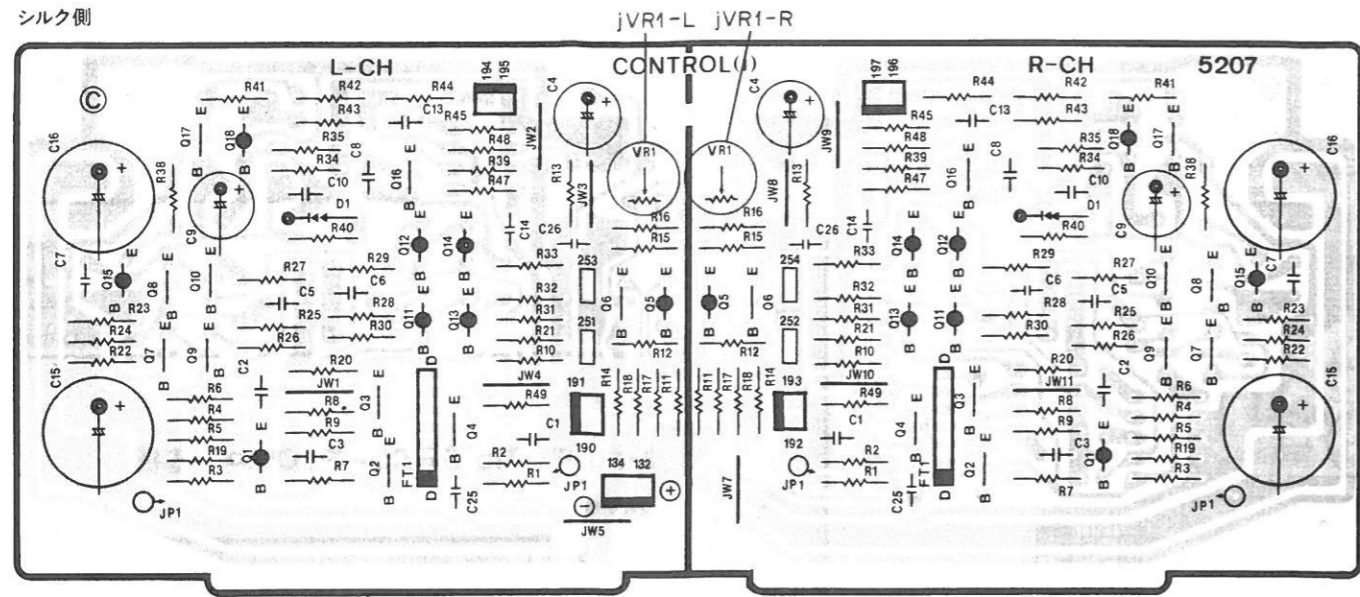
シルク側

jVR1-L jVR1-R

L-CH

CONTROL(I)

R-CH

5207

©

R41 R42 R43 R44 C13 194 195 R45 R48 R39 R47 JW2 C4 VR1 R13 JW3 Q17 Q18 R35 R34 C8 C16 R38 C9 C10 D1 R40 Q16 C14 C26 R16 R15 Q12 Q14 R33 253 Q6 Q5 C7 Q15 Q8 Q10 R27 C5 R29 C6 R28 R25 R30 Q11 Q13 R32 R31 R21 R10 251 R12 R23 R24 R22 Q7 Q9 R26 C2 R20 JW1 R8 R9 C3 R7 JW4 R49 C1 R2 R1 191 190 R14 R18 R17 R11 Q3 Q4 Q2 FT1 D C25 JW5 JP1 134 132 R6 R4 R5 R19 R3 Q1 C15 JP1

197 196 R44 R42 R41 R43 R45 C13 R48 R39 R47 JW9 C4 VR1 R13 JW8 R16 R15 C26 C14 R33 254 Q6 Q5 R32 R31 R21 R10 JW10 252 R12 R49 C1 R2 R1 192 JP1 193 R11 R17 R18 R14 JW7 Q14 Q12 Q16 C8 R35 R34 Q18 Q17 C16 R38 C10 D1 R40 C9 R29 C6 R28 R27 C5 Q10 Q8 Q15 C7 R23 R24 R22 Q13 Q11 R30 R25 R26 Q9 Q7 R20 JW11 R8 R9 C3 Q1 R7 C2 R6 R4 R5 R19 R3 C15 Q3 Q4 Q2 FT1 D C25 JP1

B E